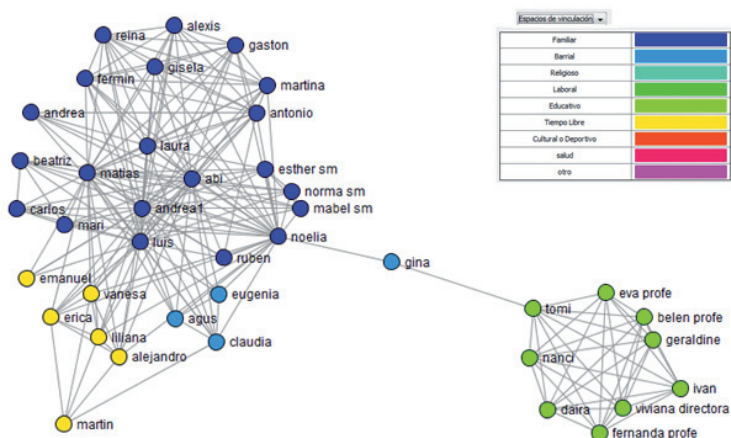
Espacios de vinculación

| Familiar | |
|---|---|
| Barrial | |
| Religioso | |
| Laboral | |
| Educativo | |
| Tiempo Libre | |
| Cultural o Deportivo | |
| salud | |
| otro | |

reina
alexis
gaston
fermin
gisela
martina
andrea
antonio
laura
beatriz
matias
abi
esther sm
norma sm
carlos
andrea1
mabel sm
mari
luis
noelia
ruben
gina
emanuel
vanesa
eugenia
erica
agus
illiana
claudia
alejandro
martin
eva profe
tomi
belen profe
geraldine
nanci
ivan
daira
viviana directora
fernanda profe